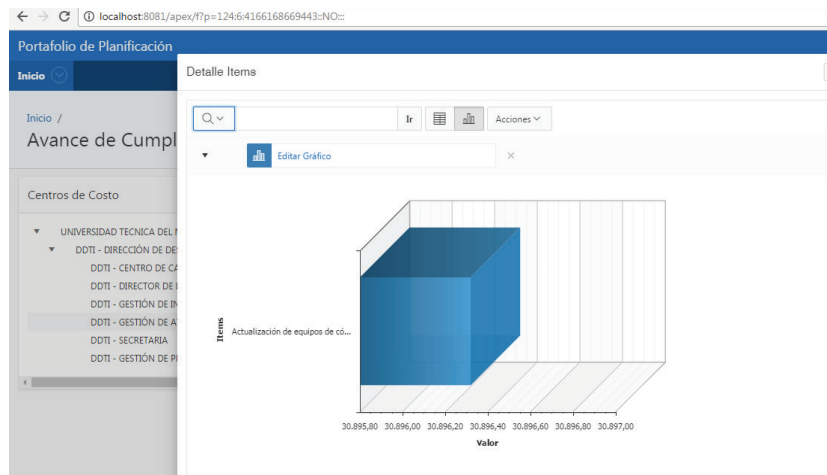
localhost:8081/apex/f?p=124:6:4166168669443::NO:::

Portafolio de Planificación

Inicio

Inicio /

Avance de Cumpl

Centros de Costo

UNIVERSIDAD TECNICA DEL N

DDTI - DIRECCIÓN DE DE

DDTI - CENTRO DE CA

DDTI - DIRECTOR DE I

DDTI - GESTIÓN DE IN

DDTI - GESTIÓN DE A

DDTI - SECRETARIA

DDTI - GESTIÓN DE PI

Detalle Items

Ir

Acciones

Editar Gráfico

Items

Actualización de equipos de có...

30.895,80 30.896,00 30.896,20 30.896,40 30.896,60 30.896,80 30.897,00

Valor